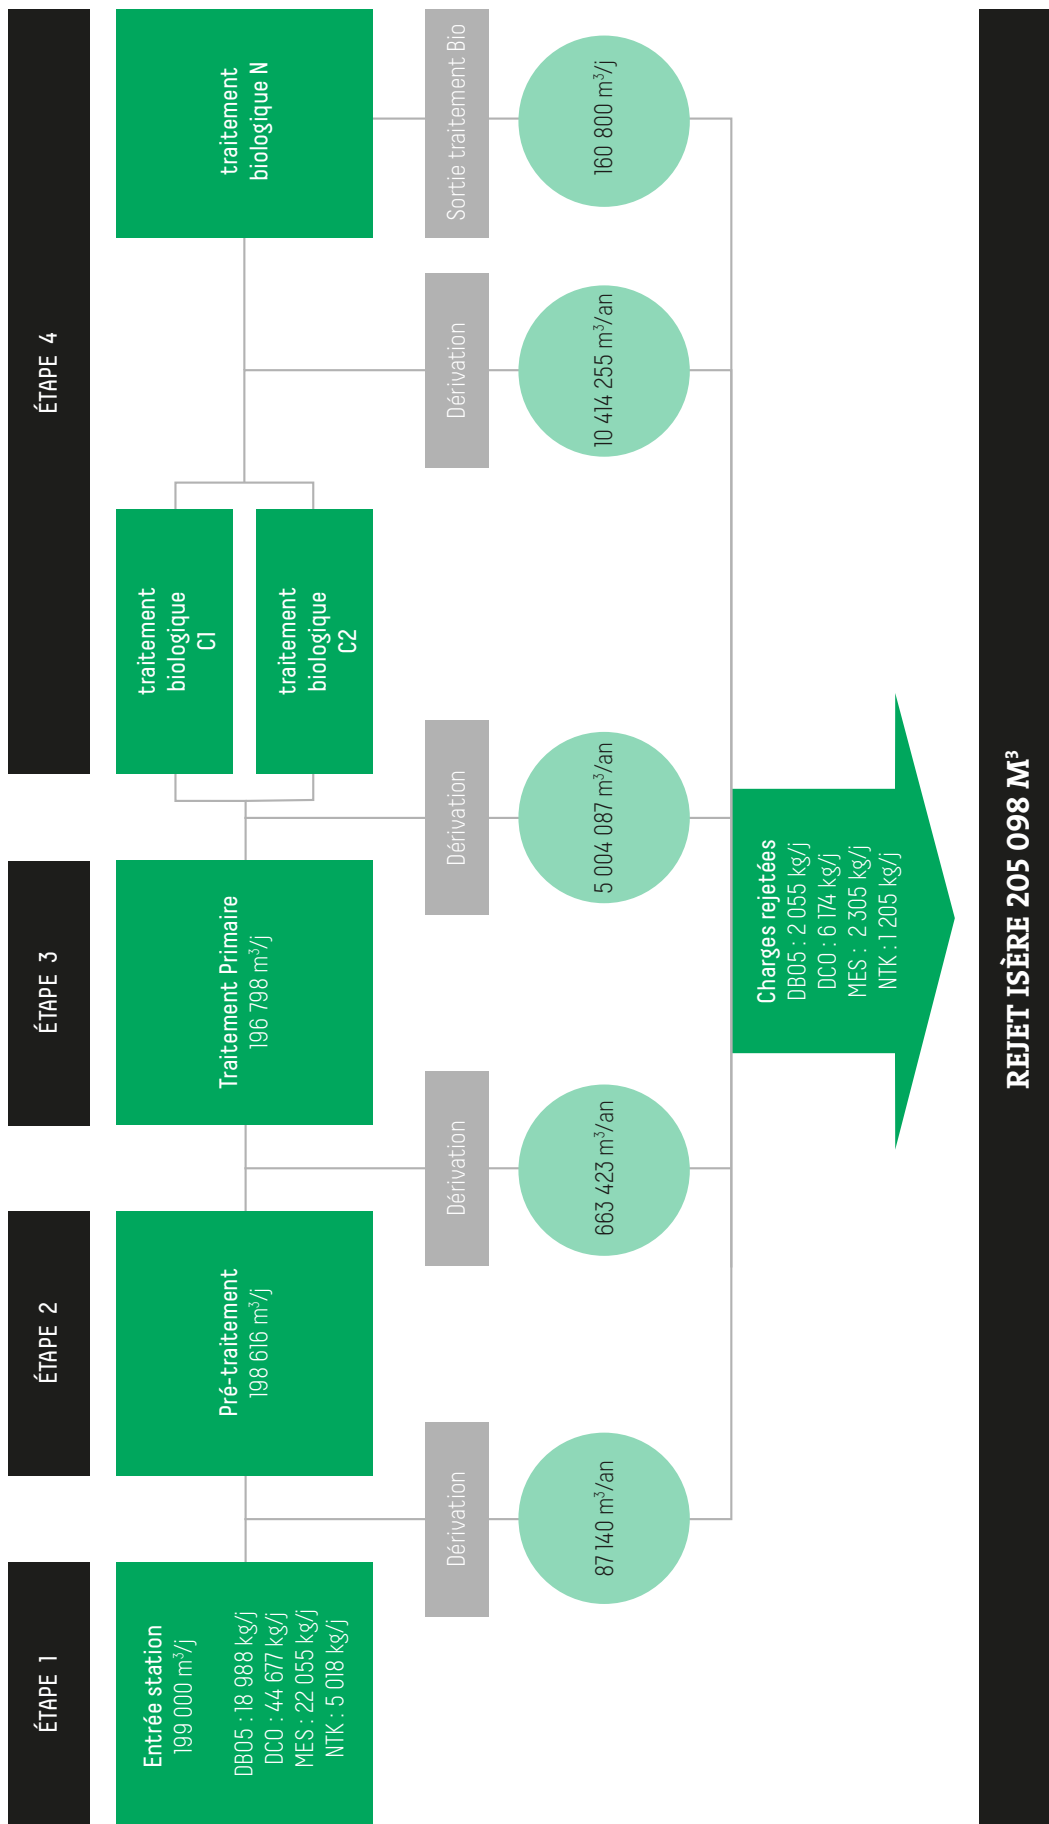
ÉTAPE 1

Entrée station
199 000 m³/j

DBO5 : 18 988 kg/j
DCO : 44 677 kg/j
MES : 22 055 kg/j
NTK : 5 018 kg/j

Dérivation

87 140 m³/an

ÉTAPE 2

Pré-traitement
198 616 m³/j

Dérivation

663 423 m³/an

ÉTAPE 3

Traitement Primaire
196 798 m³/j

Dérivation

5 004 087 m³/an

traitement biologique C1

traitement biologique C2

ÉTAPE 4

Dérivation

10 414 255 m³/an

traitement biologique N

Sortie traitement Bio

160 800 m³/j

Charges rejetées
DBO5 : 2 055 kg/j
DCO : 6 174 kg/j
MES : 2 305 kg/j
NTK : 1 205 kg/j

REJET ISÈRE 205 098 M³